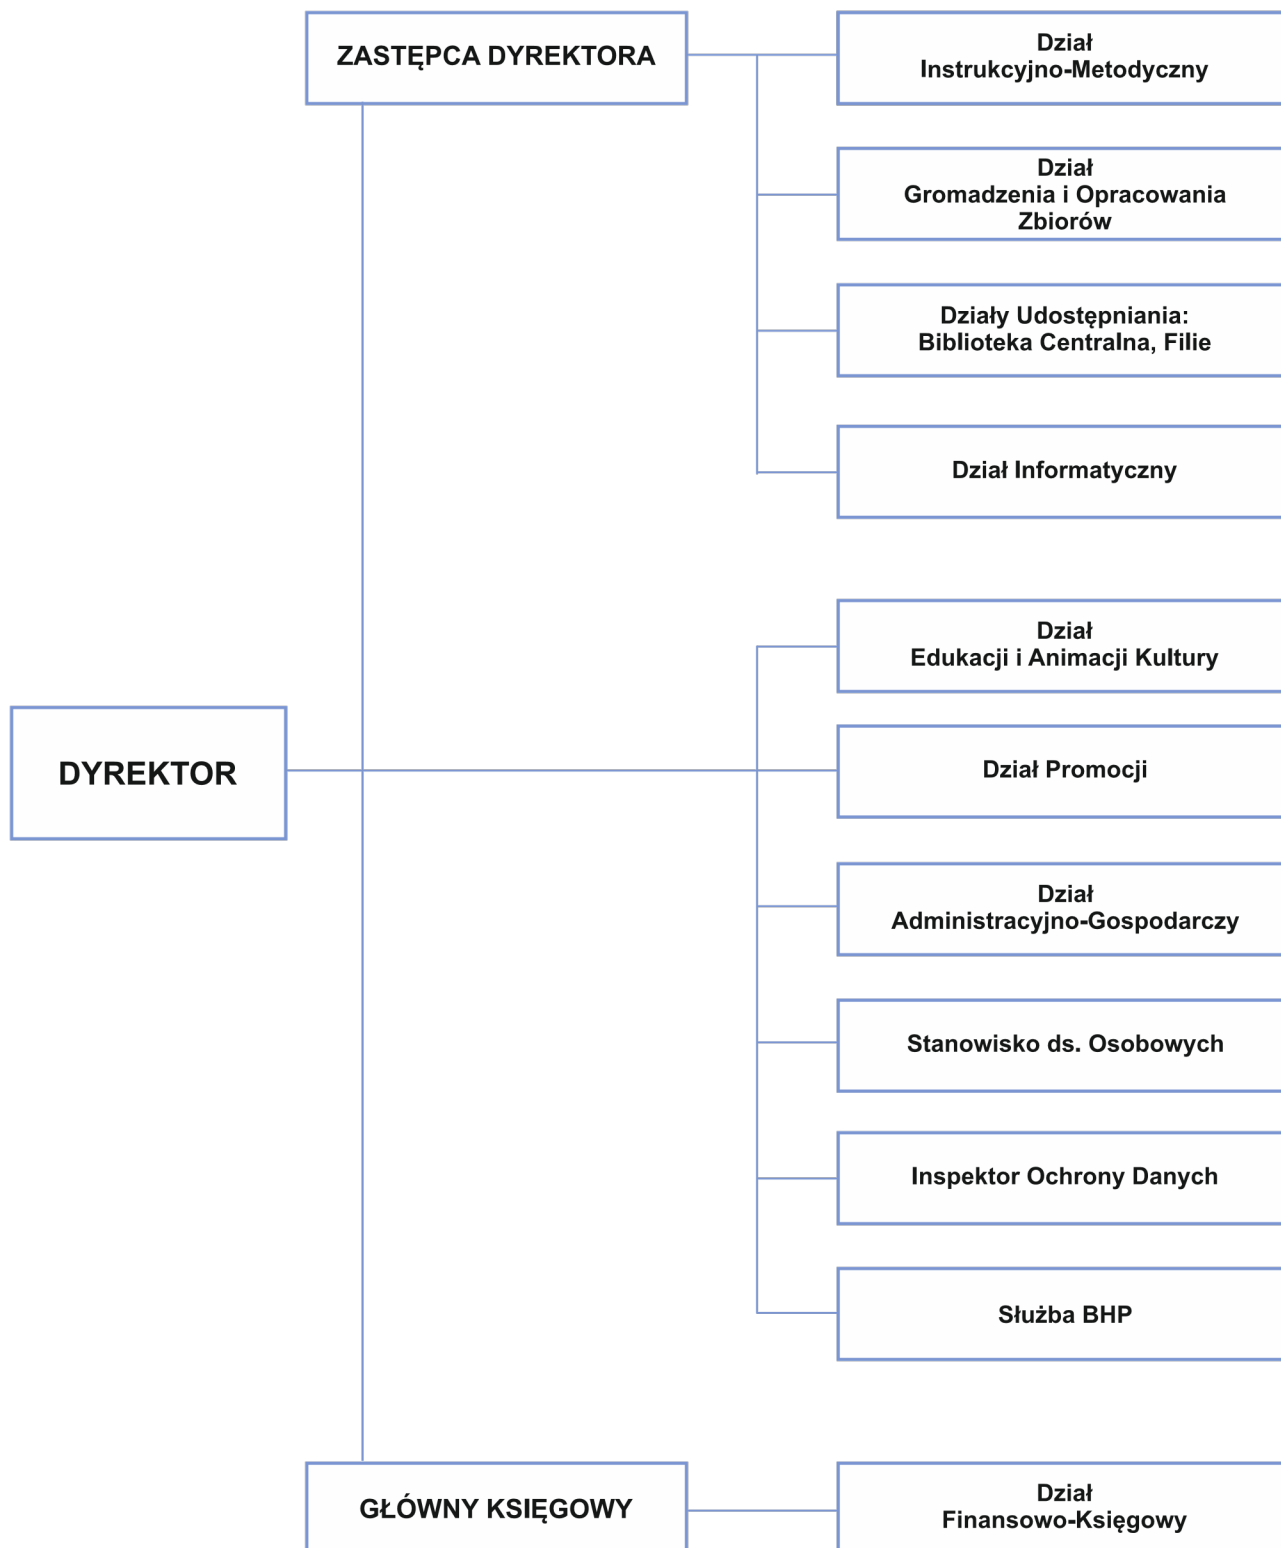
ZASTĘPCA DYREKTORA

Dział
Instrukcyjno-Metodyczny

Dział
Gromadzenia i Opracowania Zbiorów

Działy Udostępniania:
Biblioteka Centralna, Filie

Dział Informatyczny

DYREKTOR

Dział
Edukacji i Animacji Kultury

Dział Promocji

Dział
Administracyjno-Gospodarczy

Stanowisko ds. Osobowych

Inspektor Ochrony Danych

Służba BHP

GŁÓWNY KSIĘGOWY

Dział
Finansowo-Księgowy